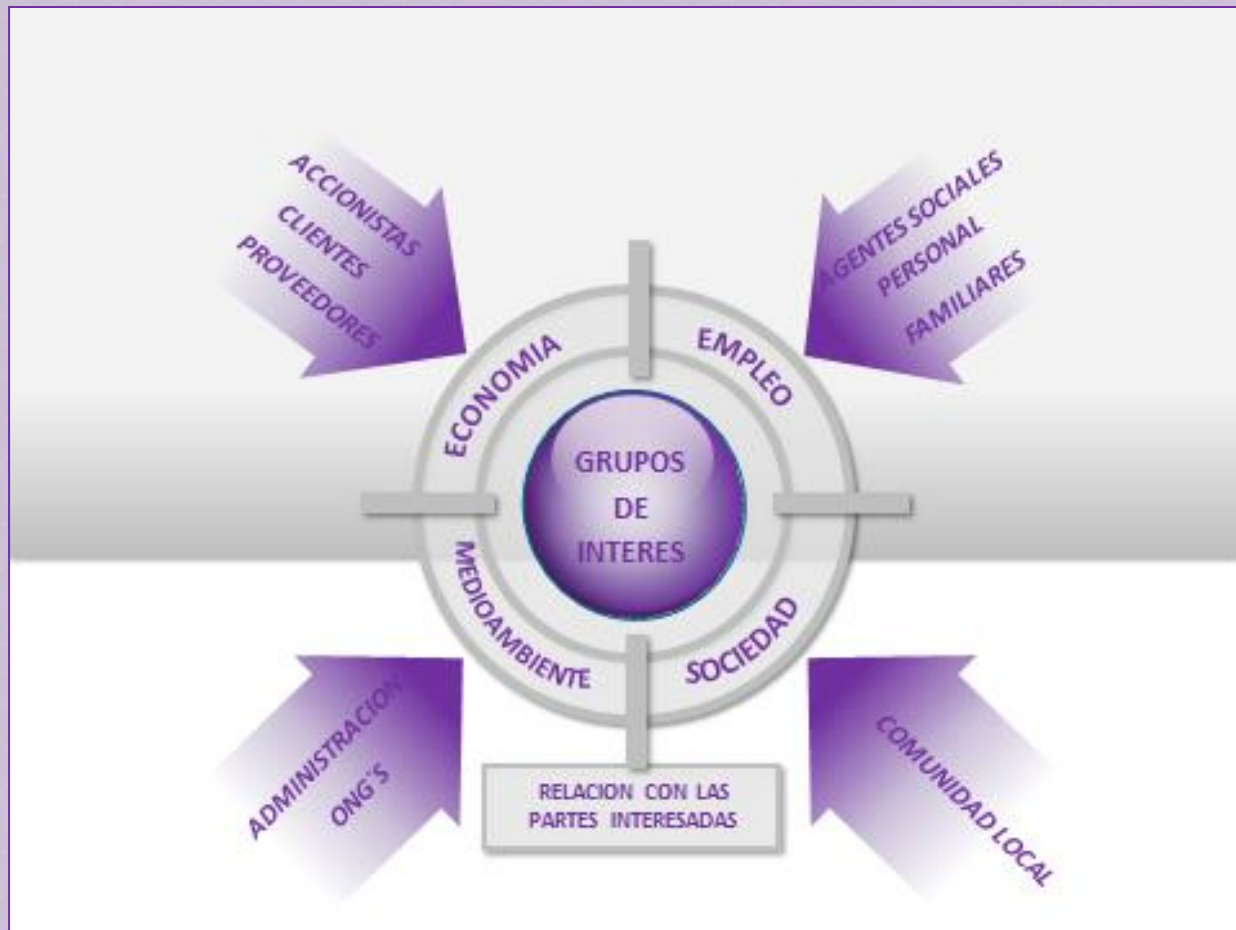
ACCIONISTAS
CLIENTES
PROVEEDORES

AGENTES SOCIALES
PERSONAL
FAMILIARES

ECONOMIA

EMPLEO

GRUPOS
DE
INTERES

MEDIOAMBIENTE

SOCIEDAD

ADMINISTRACION
ONG´S

COMUNIDAD LOCAL

RELACION CON LAS PARTES INTERESADAS